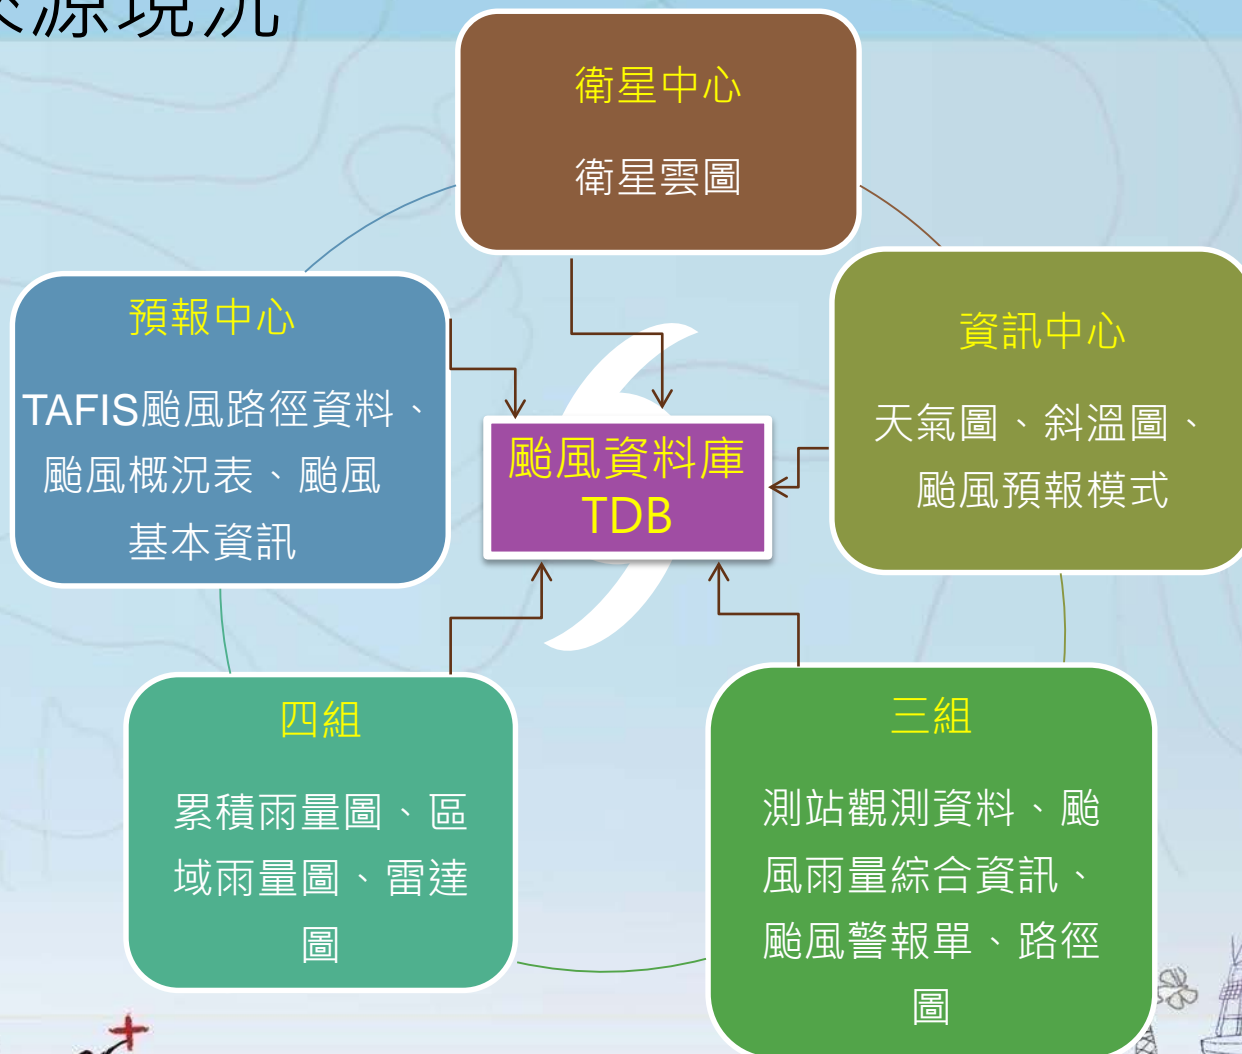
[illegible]源現況

衛星中心

衛星雲圖

預報中心

TAFIS颱風路徑資料、颱風概況表、颱風基本資訊

資訊中心

天氣圖、斜溫圖、颱風預報模式

颱風資料庫
TDB

四組

累積雨量圖、區域雨量圖、雷達圖

三組

測站觀測資料、颱風雨量綜合資訊、颱風警報單、路徑圖